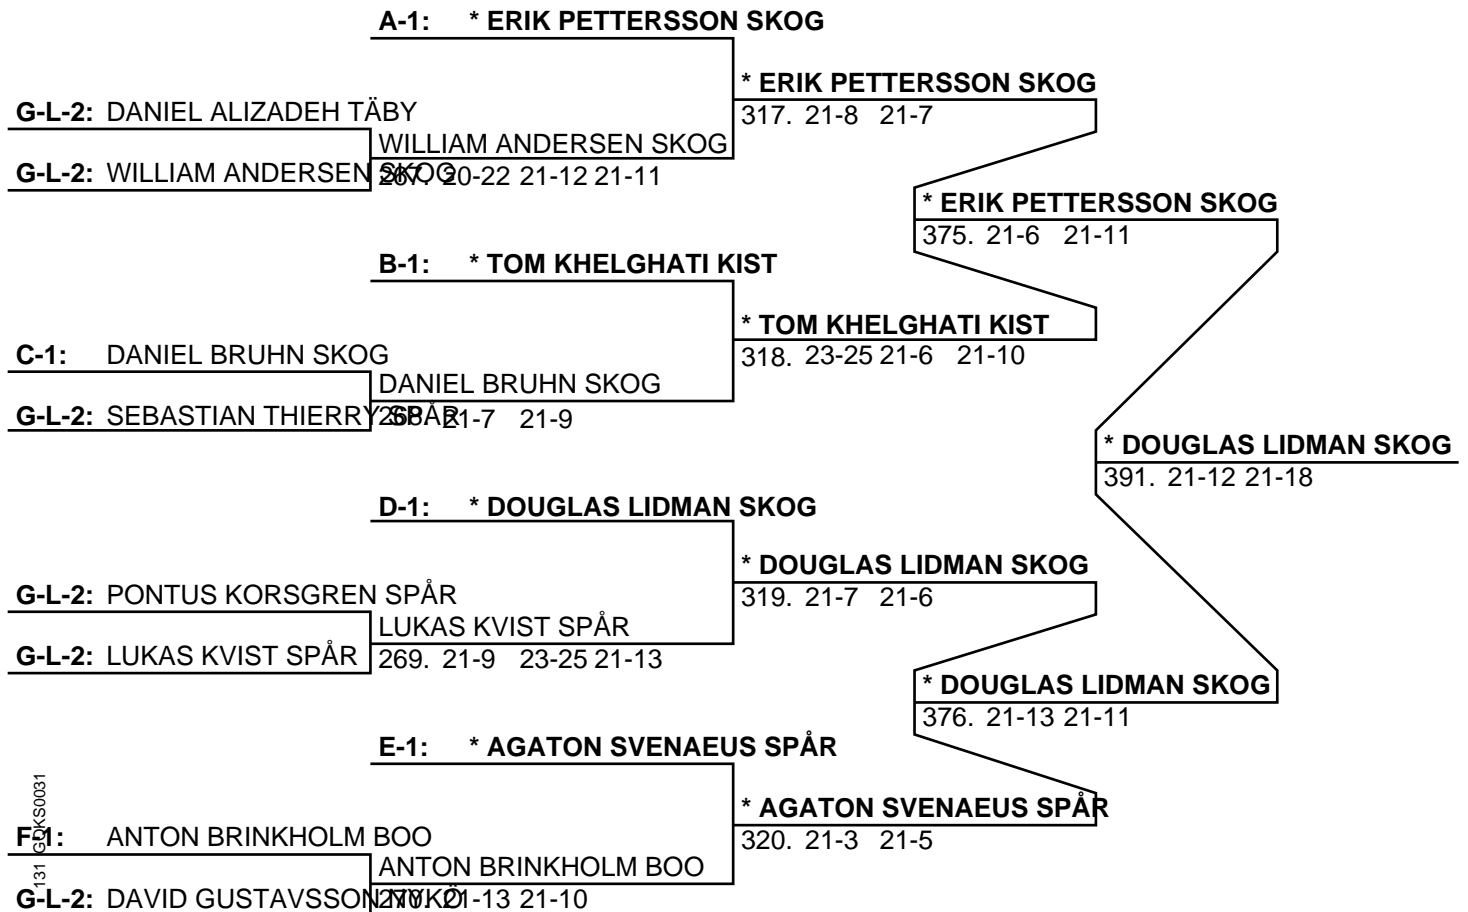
A-1: * ERIK PETTERSSON SKOG

G-L-2: DANIEL ALIZADEH TÄBY

G-L-2: WILLIAM ANDERSEN SKOG

WILLIAM ANDERSEN SKOG
267. 20-22 21-12 21-11

* ERIK PETTERSSON SKOG
317. 21-8 21-7

B-1: * TOM KHELGHATI KIST

C-1: DANIEL BRUHN SKOG

G-L-2: SEBASTIAN THIERRY SPÅR

DANIEL BRUHN SKOG
268. 21-7 21-9

* TOM KHELGHATI KIST
318. 23-25 21-6 21-10

* ERIK PETTERSSON SKOG
375. 21-6 21-11

D-1: * DOUGLAS LIDMAN SKOG

G-L-2: PONTUS KORSGREN SPÅR

G-L-2: LUKAS KVIST SPÅR

LUKAS KVIST SPÅR
269. 21-9 23-25 21-13

* DOUGLAS LIDMAN SKOG
319. 21-7 21-6

E-1: * AGATON SVENAEUS SPÅR

F-1: ANTON BRINKHOLM BOO

G-L-2: DAVID GUSTAVSSON NYKÖ

ANTON BRINKHOLM BOO
270. 21-13 21-10

* AGATON SVENAEUS SPÅR
320. 21-3 21-5

* DOUGLAS LIDMAN SKOG
376. 21-13 21-11

* DOUGLAS LIDMAN SKOG
391. 21-12 21-18

131 GDKS0031